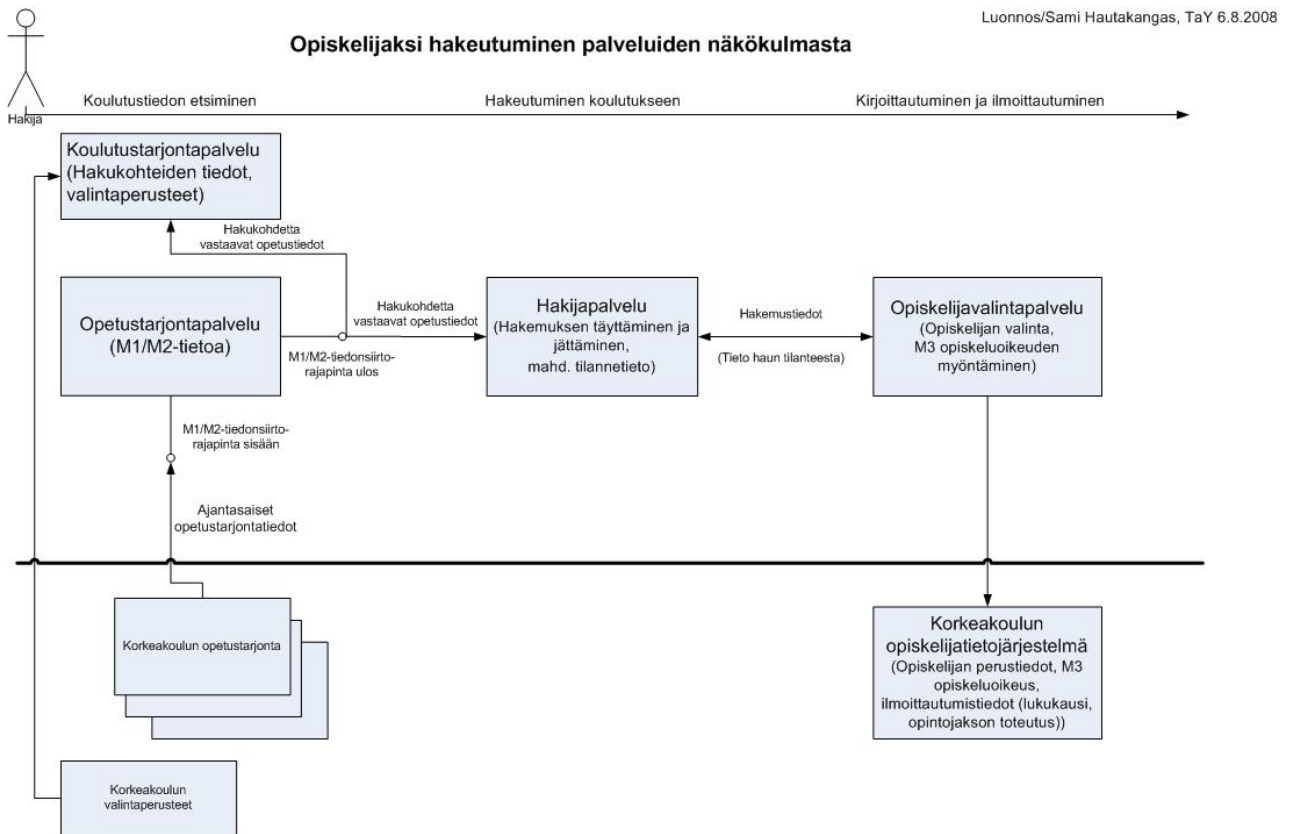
Luonnos/Sami Hautakangas, TaY 6.8.2008

Opiskelijaksi hakeutuminen palveluiden näkökulmasta

Hakija

Koulutustiedon etsiminen

Hakeutuminen koulutukseen

Kirjoittautuminen ja ilmoittautuminen

Koulutustarjontapalvelu (Hakukohteiden tiedot, valintaperusteet)

Hakukohdetta vastaavat opetustiedot

Opetustarjontapalvelu (M1/M2-tietoa)

Hakukohdetta vastaavat opetustiedot

M1/M2-tiedonsiirtorajapinta ulos

Hakijapalvelu (Hakemuksen täyttäminen ja jättäminen, mahd. tilannetieto)

Hakemustiedot

(Tieto haun tilanteesta)

Opiskelijavalintapalvelu (Opiskelijan valinta, M3 opiskeluoikeuden myöntäminen)

M1/M2-tiedonsiirtorajapinta sisään

Ajantasaiset opetustarjontatiedot

Korkeakoulun opetustarjonta

Korkeakoulun opiskelijatietojärjestelmä (Opiskelijan perustiedot, M3 opiskeluoikeus, ilmoittautumistiedot (lukukausi, opintojakson toteutus))

Korkeakoulun valintaperusteet